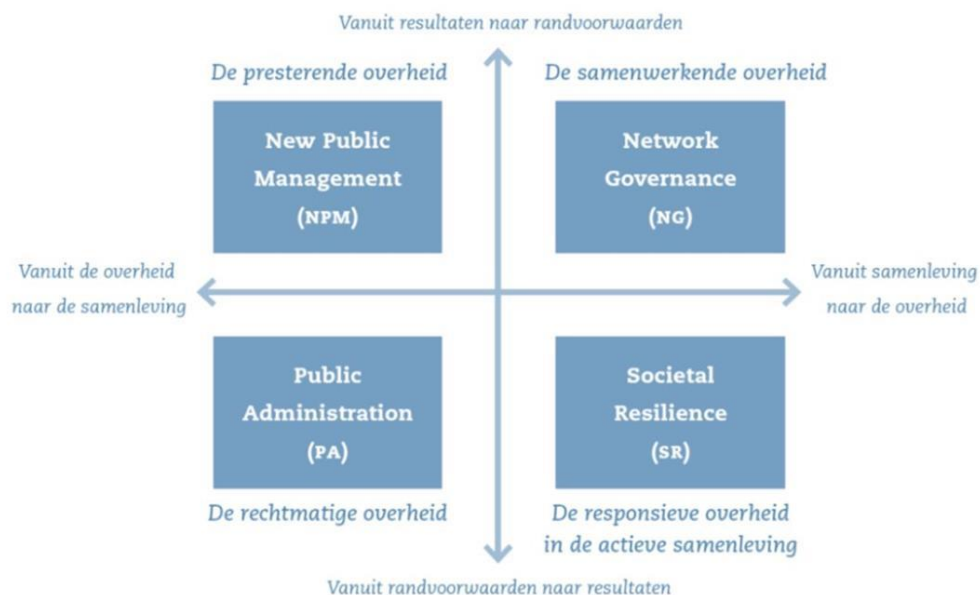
Vanuit resultaten naar randvoorwaarden

De presterende overheid

De samenwerkende overheid

New Public Management (NPM)

Network Governance (NG)

Vanuit de overheid naar de samenleving

Vanuit samenleving naar de overheid

Public Administration (PA)

Societal Resilience (SR)

De rechtmatige overheid

De responsieve overheid in de actieve samenleving

Vanuit randvoorwaarden naar resultaten